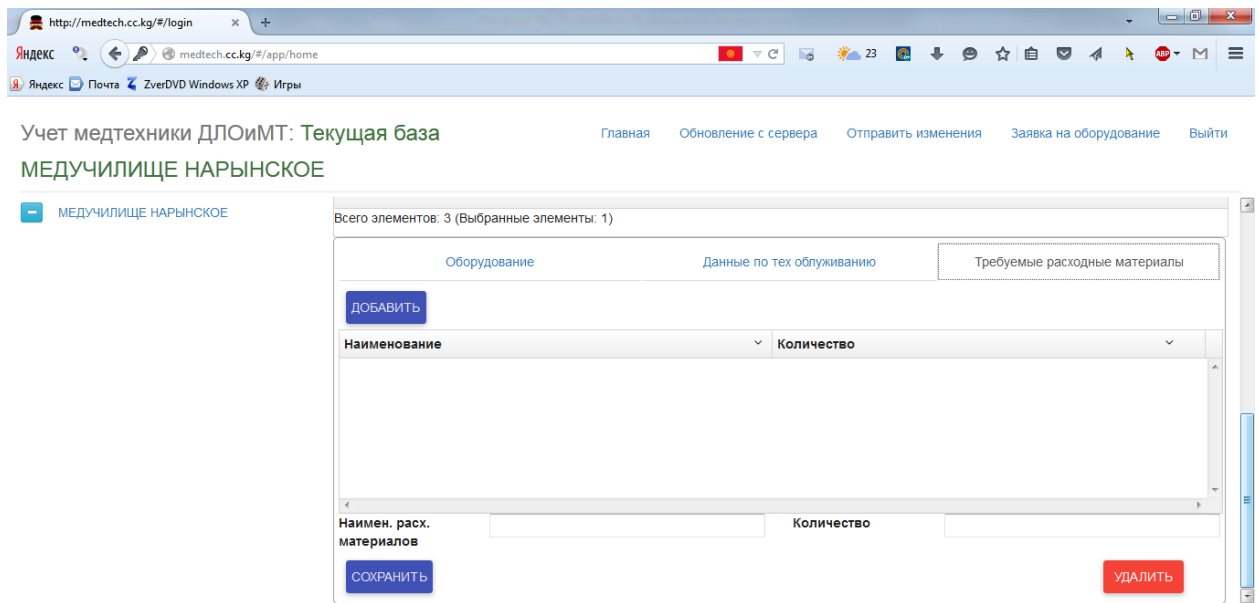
http://medtech.cc.kg/#/login

Яндекс medtech.cc.kg/#/app/home

23

Яндекс Почта ZverDVD Windows XP Игры

Учет медтехники ДЛОиМТ: Текущая база

Главная Обновление с сервера Отправить изменения Заявка на оборудование Выйти

МЕДУЧИЛИЩЕ НАРЫНСКОЕ

МЕДУЧИЛИЩЕ НАРЫНСКОЕ

Всего элементов: 3 (Выбранные элементы: 1)

Оборудование Данные по тех облуживанию Требуемые расходные материалы

ДОБАВИТЬ

| Наименование | Количество |
|---|---|

Наимен. расх. материалов

Количество

СОХРАНИТЬ

УДАЛИТЬ